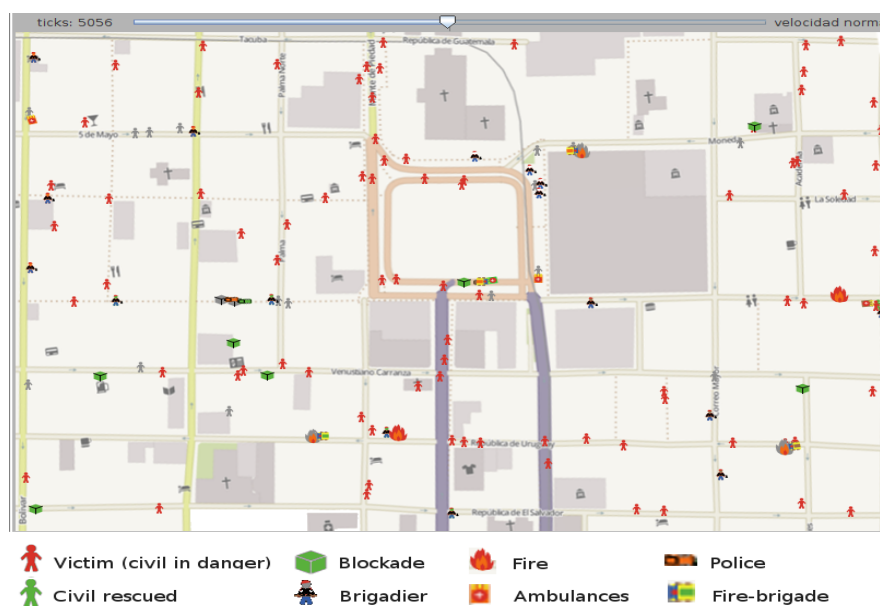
ticks: 5056 velocidad norm

Tacuba
República de Guatemala
Palma Norte
Monte de Piedad
5 de Mayo
Moneda
Academia
La Soledad
Palma
Venustiano Carranza
Correo Mayor
República de Uruguay
Bolivar
República de El Salvador

Victim (civil in danger)
Blockade
Fire
Police
Civil rescued
Brigadier
Ambulances
Fire-brigade